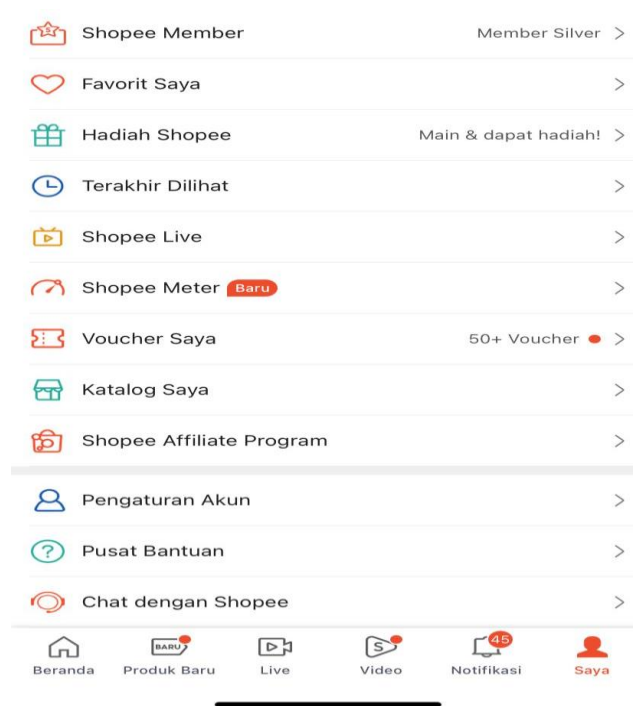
Shopee Member Member Silver >

Favorit Saya >

Hadiah Shopee Main & dapat hadiah! >

Terakhir Dilihat >

Shopee Live >

Shopee Meter Baru >

Voucher Saya 50+ Voucher >

Katalog Saya >

Shopee Affiliate Program >

Pengaturan Akun >

Pusat Bantuan >

Chat dengan Shopee >

Beranda
BARU
Produk Baru
Live
Video
45
Notifikasi
Saya